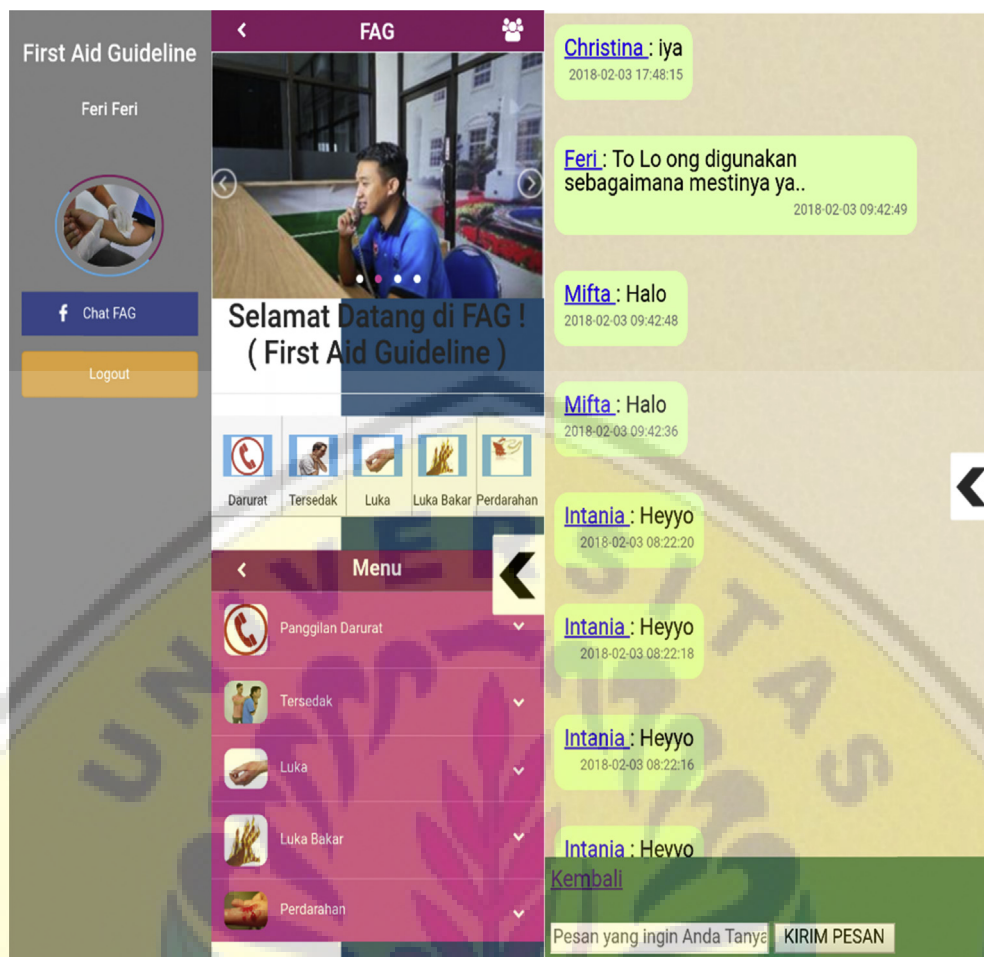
First Aid Guideline

Feri Feri

Chat FAG

Logout

FAG

Selamat Datang di FAG !
( First Aid Guideline )

Darurat
Tersedak
Luka
Luka Bakar
Perdarahan

Menu

Panggilan Darurat

Tersedak

Luka

Luka Bakar

Perdarahan

Christina : iya
2018-02-03 17:48:15

Feri : To Lo ong digunakan sebagaimana mestinya ya..
2018-02-03 09:42:49

Mifta : Halo
2018-02-03 09:42:48

Mifta : Halo
2018-02-03 09:42:36

Intania : Heyyo
2018-02-03 08:22:20

Intania : Heyyo
2018-02-03 08:22:18

Intania : Heyyo
2018-02-03 08:22:16

Intania : Heyyo

Kembali

Pesan yang ingin Anda Tanya

KIRIM PESAN